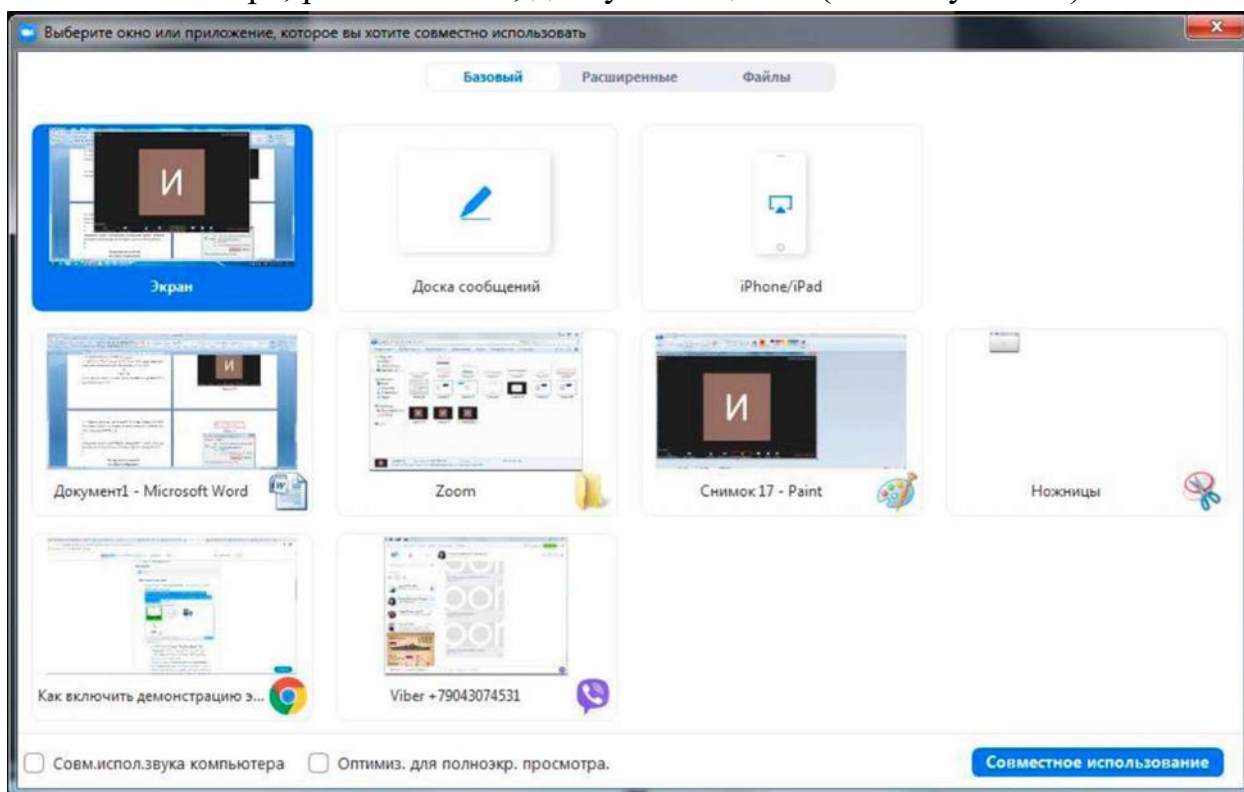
Выберите окно или приложение, которое вы хотите совместно использовать

Базовый | Расширенные | Файлы

И

Экран

Доска сообщений

iPhone/iPad

И

Документ1 - Microsoft Word

Zoom

И

Снимок 17 - Paint

Ножницы

Как включить демонстрацию э...

Viber +79043074531

Совм.испол.звука компьютера

Оптимиз. для полноэкр. просмотра.

Совместное использование